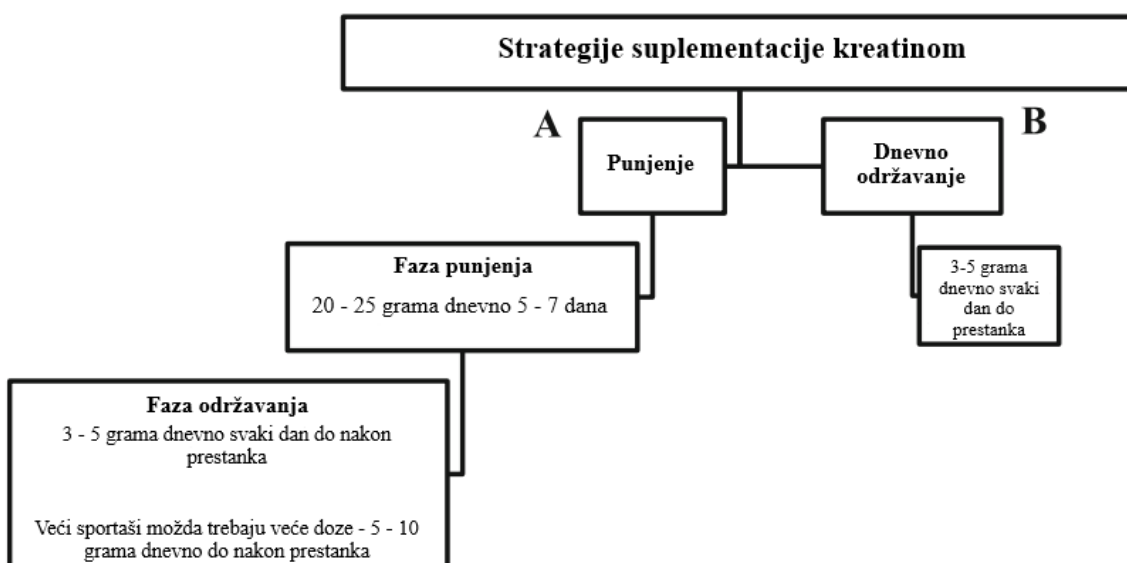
Strategije suplementacije kreatinom

A

Punjenje

Dnevno održavanje

B

Faza punjenja

20 - 25 grama dnevno 5 - 7 dana

3-5 grama dnevno svaki dan do prestanka

Faza održavanja

3 - 5 grama dnevno svaki dan do nakon prestanka

Veći sportaši možda trebaju veće doze - 5 - 10 grama dnevno do nakon prestanka